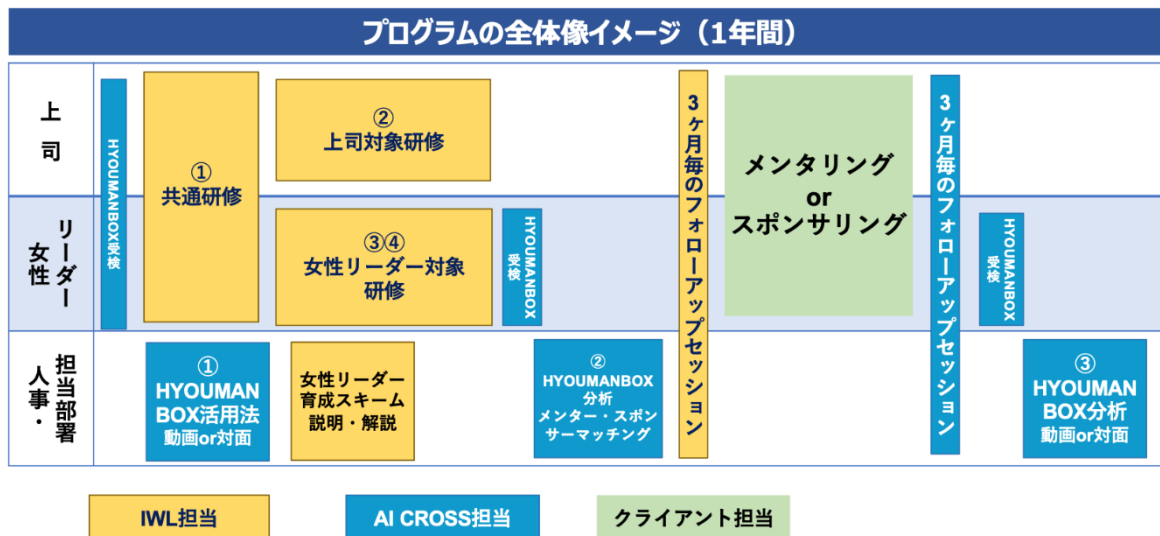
プログラムの全体像イメージ（1年間）

上司

女性リーダー

人事・担当部署

HYOUMANBOX受検

①
共通研修

②
上司対象研修

③④
女性リーダー対象研修

HYOUMANBOX受検

3ヶ月毎のフォローアップセッション

メンタリング
or
スポンサリング

3ヶ月毎のフォローアップセッション

HYOUMANBOX受検

①
HYOUMAN BOX活用法
動画or対面

女性リーダー育成スキーム
説明・解説

②
HYOUMANBOX分析
メンター・スポンサーマッチング

③
HYOUMAN BOX分析
動画or対面

IWL担当

AI CROSS担当

クライアント担当